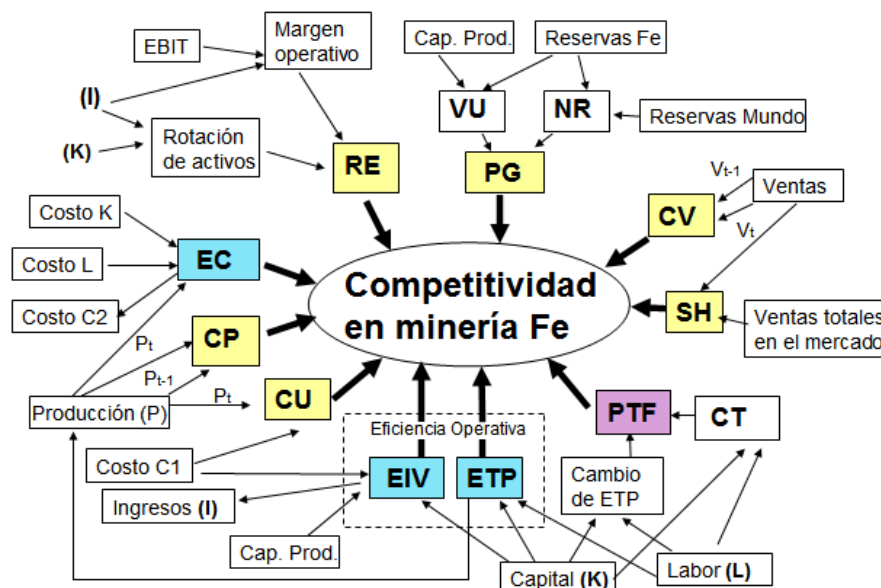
EBIT
Margen operativo
(I)
(K)
Rotación de activos
RE
Cap. Prod.
Reservas Fe
VU
NR
Reservas Mundo
PG
$V_{t-1}$
Ventas
CV
$V_t$
Costo K
Costo L
Costo C2
EC
Competitividad en minería Fe
SH
Ventas totales en el mercado
$P_t$
CP
$P_{t-1}$
$P_t$
Producción (P)
CU
Eficiencia Operativa
PTF
CT
Costo C1
EIV
ETP
Cambio de ETP
Ingresos (I)
Cap. Prod.
Capital (K)
Labor (L)